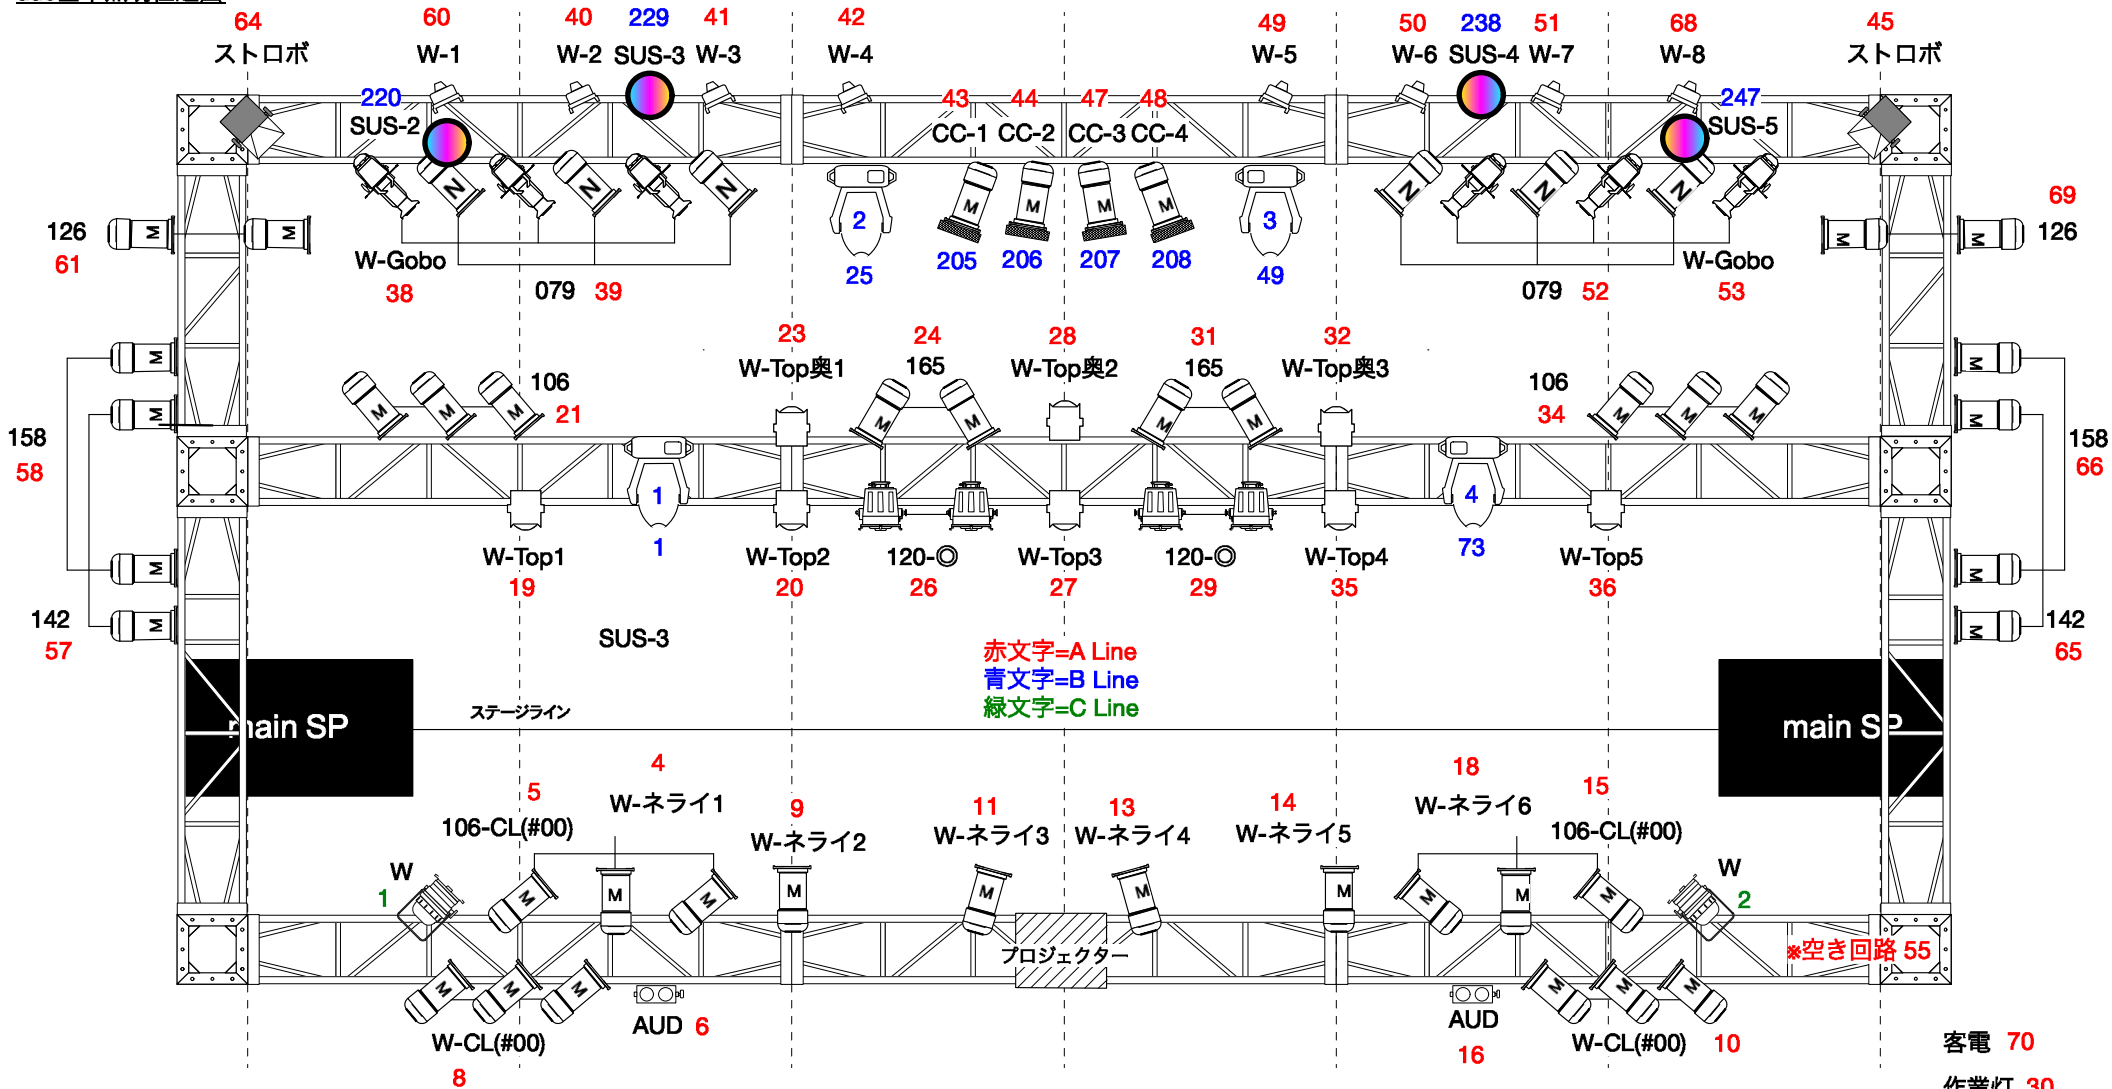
64
ストロボ
60
W-1
40
W-2
229
SUS-3
41
W-3
42
W-4
49
W-5
50
W-6
238
SUS-4
51
W-7
68
W-8
45
ストロボ

220
SUS-2
43 44 47 48
CC-1 CC-2 CC-3 CC-4
247
SUS-5

126
61
W-Gobo
38
079 39
2
25
205 206 207 208
3
49
079 52
W-Gobo
53
69
126

23
W-Top奥1
24
165
28
W-Top奥2
31
165
32
W-Top奥3
106
21
106
34
158
58
158
66

1
1
4
73
W-Top1
19
W-Top2
20
120-◎
26
W-Top3
27
120-◎
29
W-Top4
35
W-Top5
36

142
57
142
65
SUS-3
赤文字=A Line
青文字=B Line
緑文字=C Line
main SP
ステージライン
main SP

4
W-ネライ1
5
106-CL(#00)
9
W-ネライ2
11
W-ネライ3
13
W-ネライ4
14
W-ネライ5
18
W-ネライ6
15
106-CL(#00)
W
1
W
2
プロジェクター
※空き回路 55
AUD 6
W-CL(#00)
8
AUD
16
W-CL(#00) 10
客電 70
作業灯 30